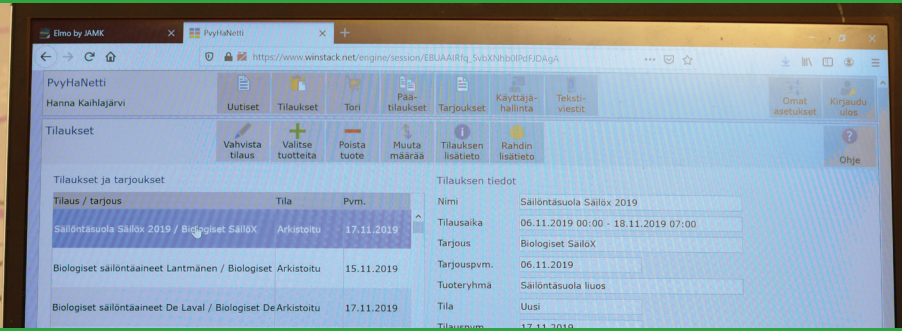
Elmo by JAMK
PvyHaNetti
https://www.winstack.net/engine/session/EBUAAI8fq_SvbXNhb0IPdFJDAgA

PvyHaNetti
Hanna Kaihlajärvi

Uutiset
Tilaukset
Tori
Pää-tilaukset
Tarjoukset
Käyttäjä-hallinta
Teksti-viestit
Omat asetukset
Kirjaudu ulos

Tilaukset

Vahvista tilaus
Valitse tuotteita
Poista tuote
Muuta määrää
Tilauksen lisätieto
Rahdin lisätieto
Ohje

Tilaukset ja tarjoukset

| Tilaus / tarjous | Tila | Pvm. |
|---|---|---|
| Säilöntäsuola Sälöx 2019 / Biologiset SäilöX | Arkistoitu | 17.11.2019 |
| Biologiset säilöntäaineet Lantmänen / Biologiset | Arkistoitu | 15.11.2019 |
| Biologiset säilöntäaineet De Laval / Biologiset De | Arkistoitu | 17.11.2019 |

Tilauksen tiedot

| | |
|---|---|
| Nimi | Säilöntäsuola Säilöx 2019 |
| Tilausaika | 06.11.2019 00:00 - 18.11.2019 07:00 |
| Tarjous | Biologiset SäilöX |
| Tarjouspvm. | 06.11.2019 |
| Tuoteryhmä | Säilöntäsuola liuos |
| Tila | Uusi |
| Tilauspvm. | 17.11.2019 |